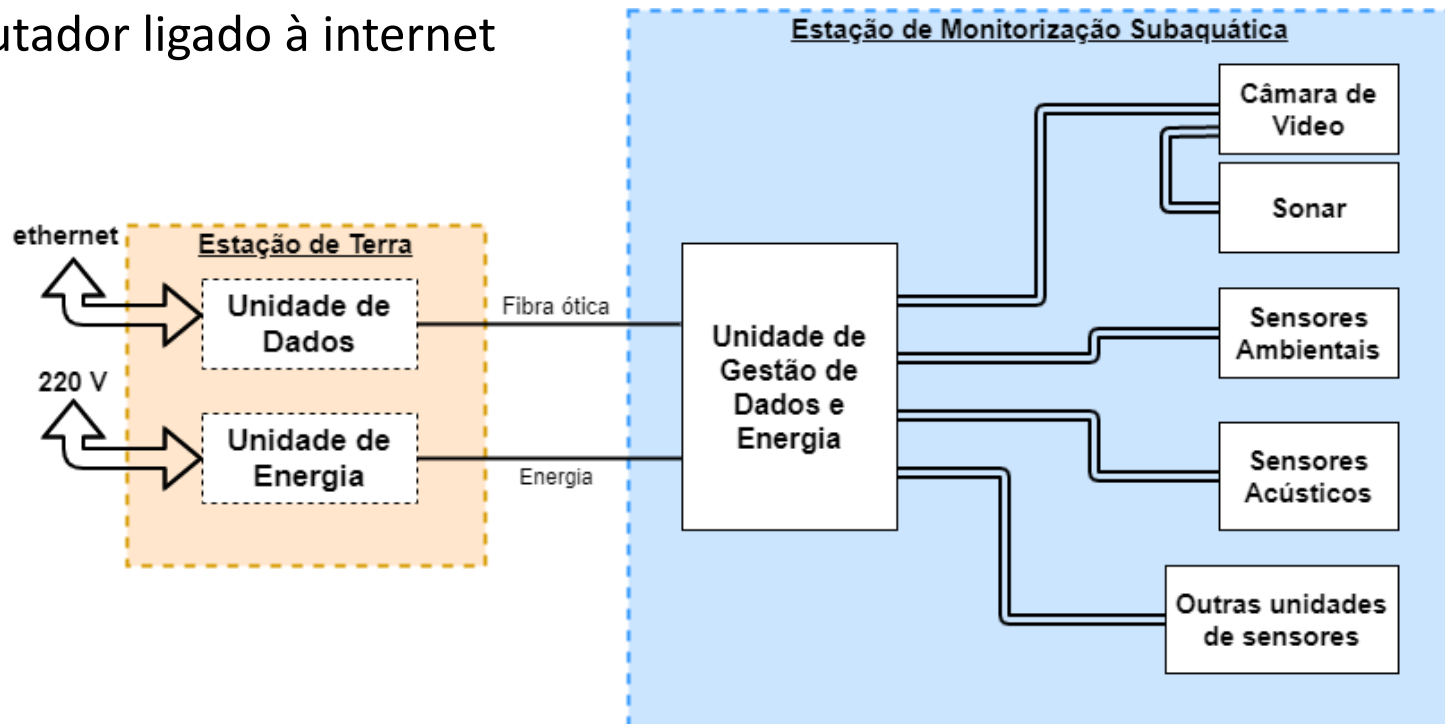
utador ligado à internet

Estação de Monitorização Subaquática

Câmara de Video

Sonar

ethernet

Estação de Terra

Unidade de Dados

Fibra ótica

Unidade de Gestão de Dados e Energia

Sensores Ambientais

220 V

Unidade de Energia

Energia

Sensores Acústicos

Outras unidades de sensores